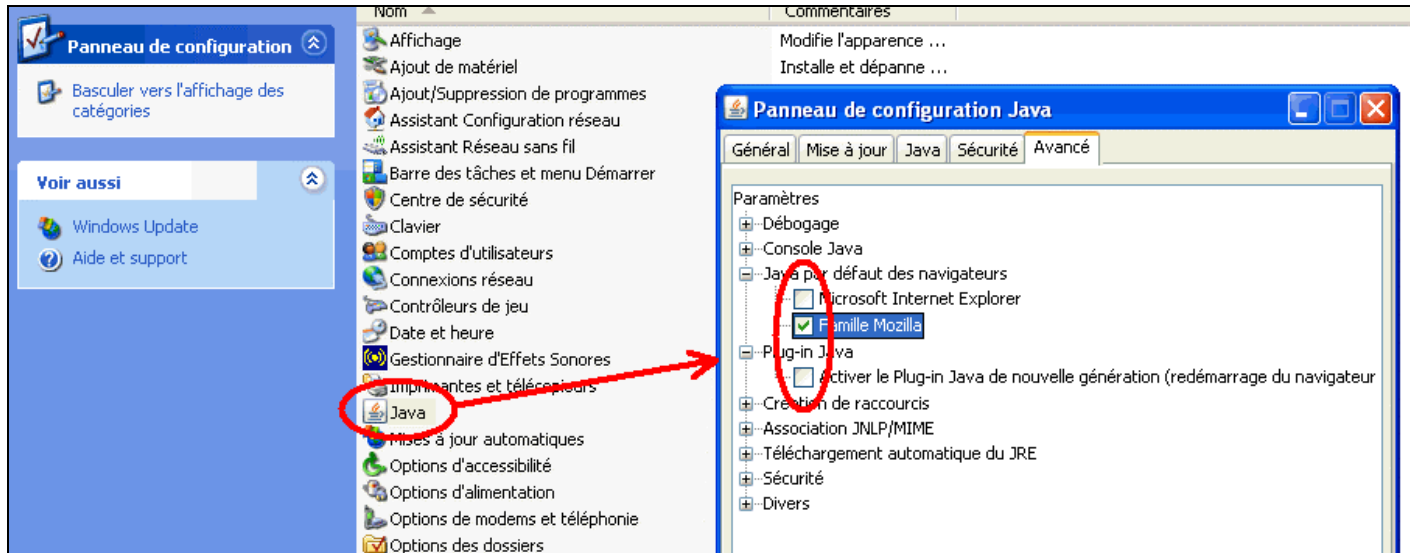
Panneau de configuration

Basculer vers l'affichage des catégories

Voir aussi

Windows Update

Aide et support

Nom

Commentaires

Affichage

Modifie l'apparence ...

Ajout de matériel

Installe et dépanne ...

Ajout/Suppression de programmes

Assistant Configuration réseau

Assistant Réseau sans fil

Barre des tâches et menu Démarrer

Centre de sécurité

Clavier

Comptes d'utilisateurs

Connexions réseau

Contrôleurs de jeu

Date et heure

Gestionnaire d'Effets Sonores

Imprimantes et télécopieurs

Java

Mises à jour automatiques

Options d'accessibilité

Options d'alimentation

Options de modems et téléphonie

Options des dossiers

Panneau de configuration Java

Général | Mise à jour | Java | Sécurité | Avancé

Paramètres

Débogage

Console Java

Java par défaut des navigateurs

Microsoft Internet Explorer

Famille Mozilla

Plug-in Java

Activer le Plug-in Java de nouvelle génération (redémarrage du navigateur

Création de raccourcis

Association JNLP/MIME

Téléchargement automatique du JRE

Sécurité

Divers